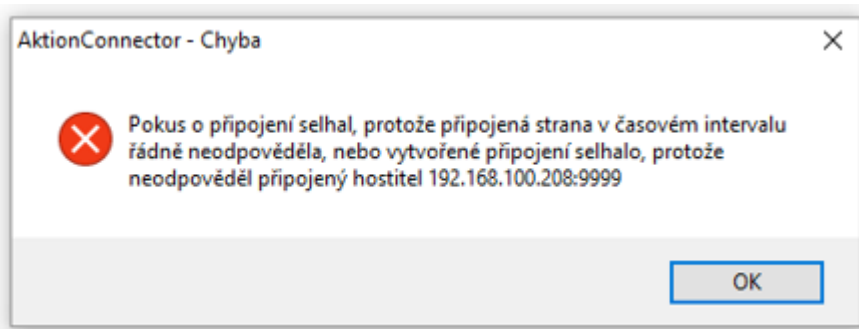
AktionConnector - Chyba

Pokus o připojení selhal, protože připojená strana v časovém intervalu řádně neodpověděla, nebo vytvořené připojení selhalo, protože neodpověděl připojený hostitel 192.168.100.208:9999

OK